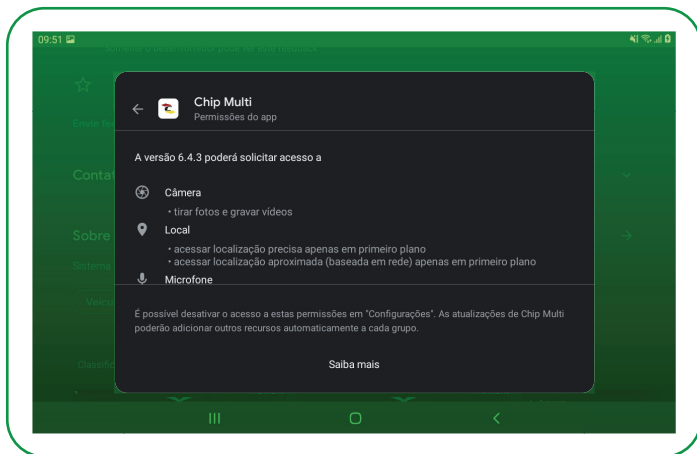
09:51

Chip Multi
Permissões do app

A versão 6.4.3 poderá solicitar acesso a

Câmera
• tirar fotos e gravar vídeos

Local
• acessar localização precisa apenas em primeiro plano
• acessar localização aproximada (baseada em rede) apenas em primeiro plano

Microfone

É possível desativar o acesso a estas permissões em "Configurações". As atualizações de Chip Multi poderão adicionar outros recursos automaticamente a cada grupo.

Saiba mais

Envie fe
Conta
Sobre
Sistema
Veícu
Classifi